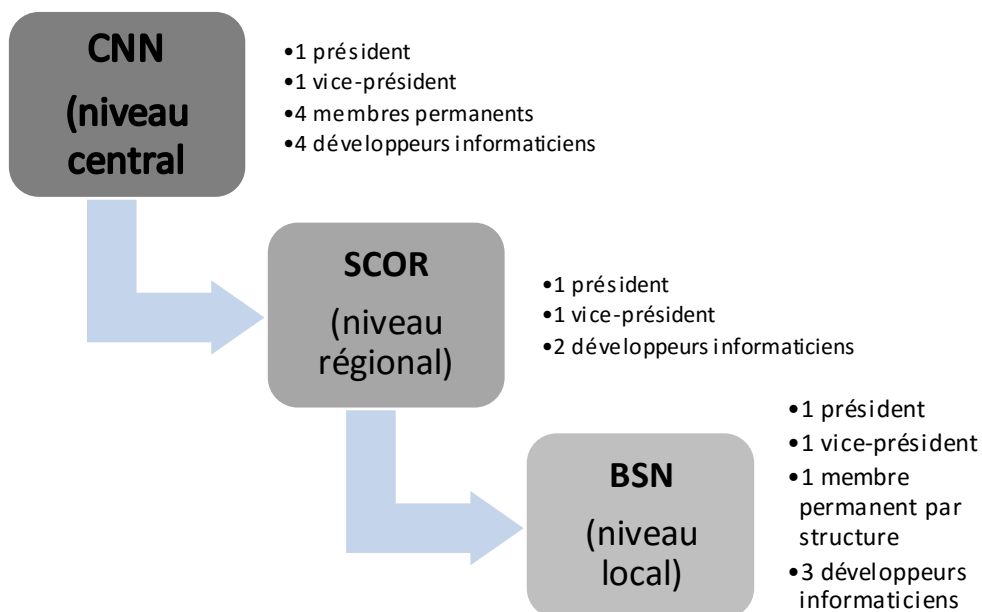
CNN
(niveau central

•1 président
•1 vice-président
•4 membres permanents
•4 développeurs informaticiens

SCOR
(niveau régional)

•1 président
•1 vice-président
•2 développeurs informaticiens

BSN
(niveau local)

•1 président
•1 vice-président
•1 membre permanent par structure
•3 développeurs informaticiens